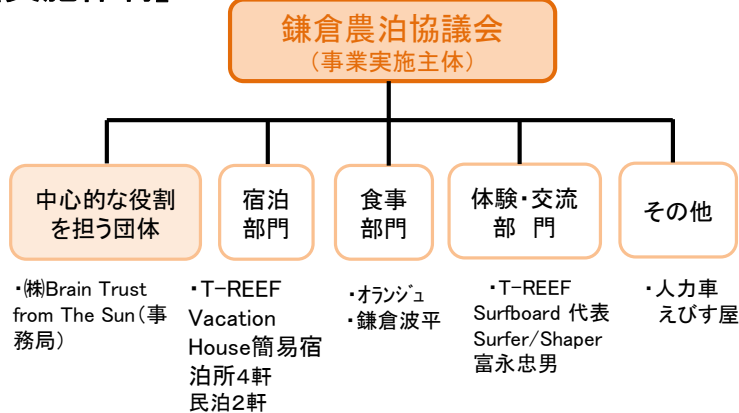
鎌倉農泊協議会
（事業実施主体）

中心的な役割を担う団体

・㈱Brain Trust from The Sun（事務局）

宿泊部門

・T-REEF Vacation House簡易宿泊所4軒 民泊2軒

食事部門

・ｵﾗﾝｼﾞｭ
・鎌倉波平

体験・交流部 門

・T-REEF Surfboard 代表 Surfer/Shaper 富永忠男

その他

・人力車 えびす屋